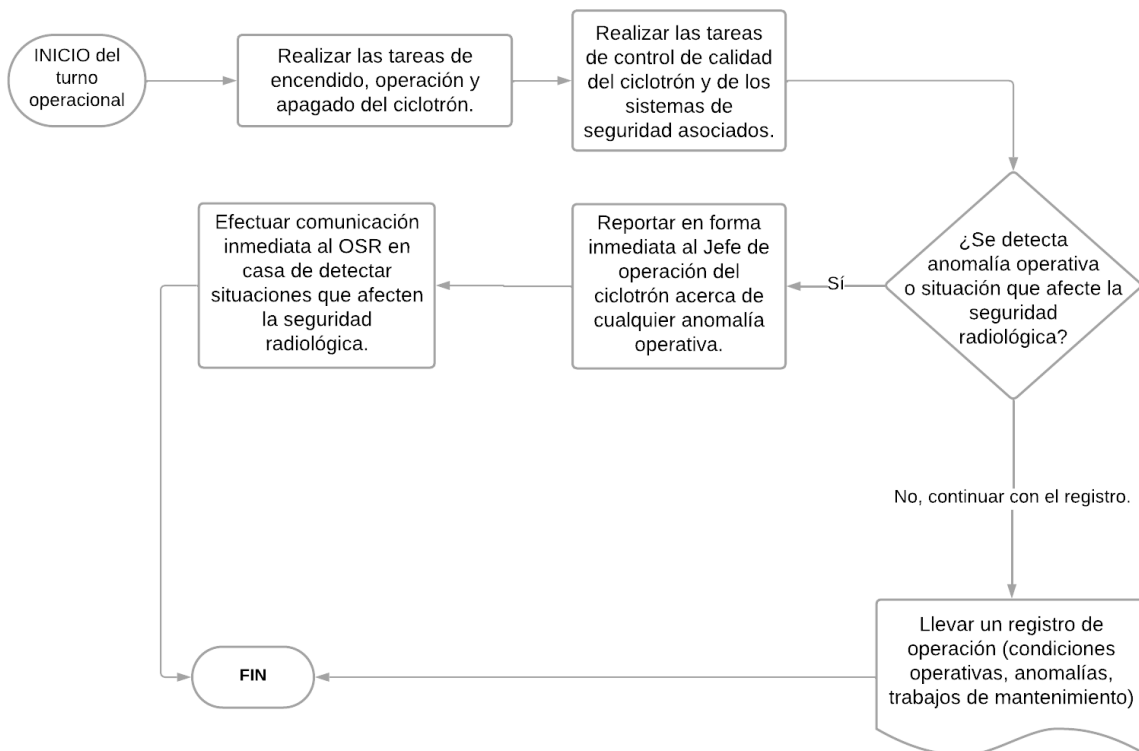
INICIO del turno operacional

Realizar las tareas de encendido, operación y apagado del ciclotrón.

Realizar las tareas de control de calidad del ciclotrón y de los sistemas de seguridad asociados.

¿Se detecta anomalía operativa o situación que afecte la seguridad radiológica?

Sí

Reportar en forma inmediata al Jefe de operación del ciclotrón acerca de cualquier anomalía operativa.

Efectuar comunicación inmediata al OSR en caso de detectar situaciones que afecten la seguridad radiológica.

No, continuar con el registro.

Llevar un registro de operación (condiciones operativas, anomalías, trabajos de mantenimiento)

FIN